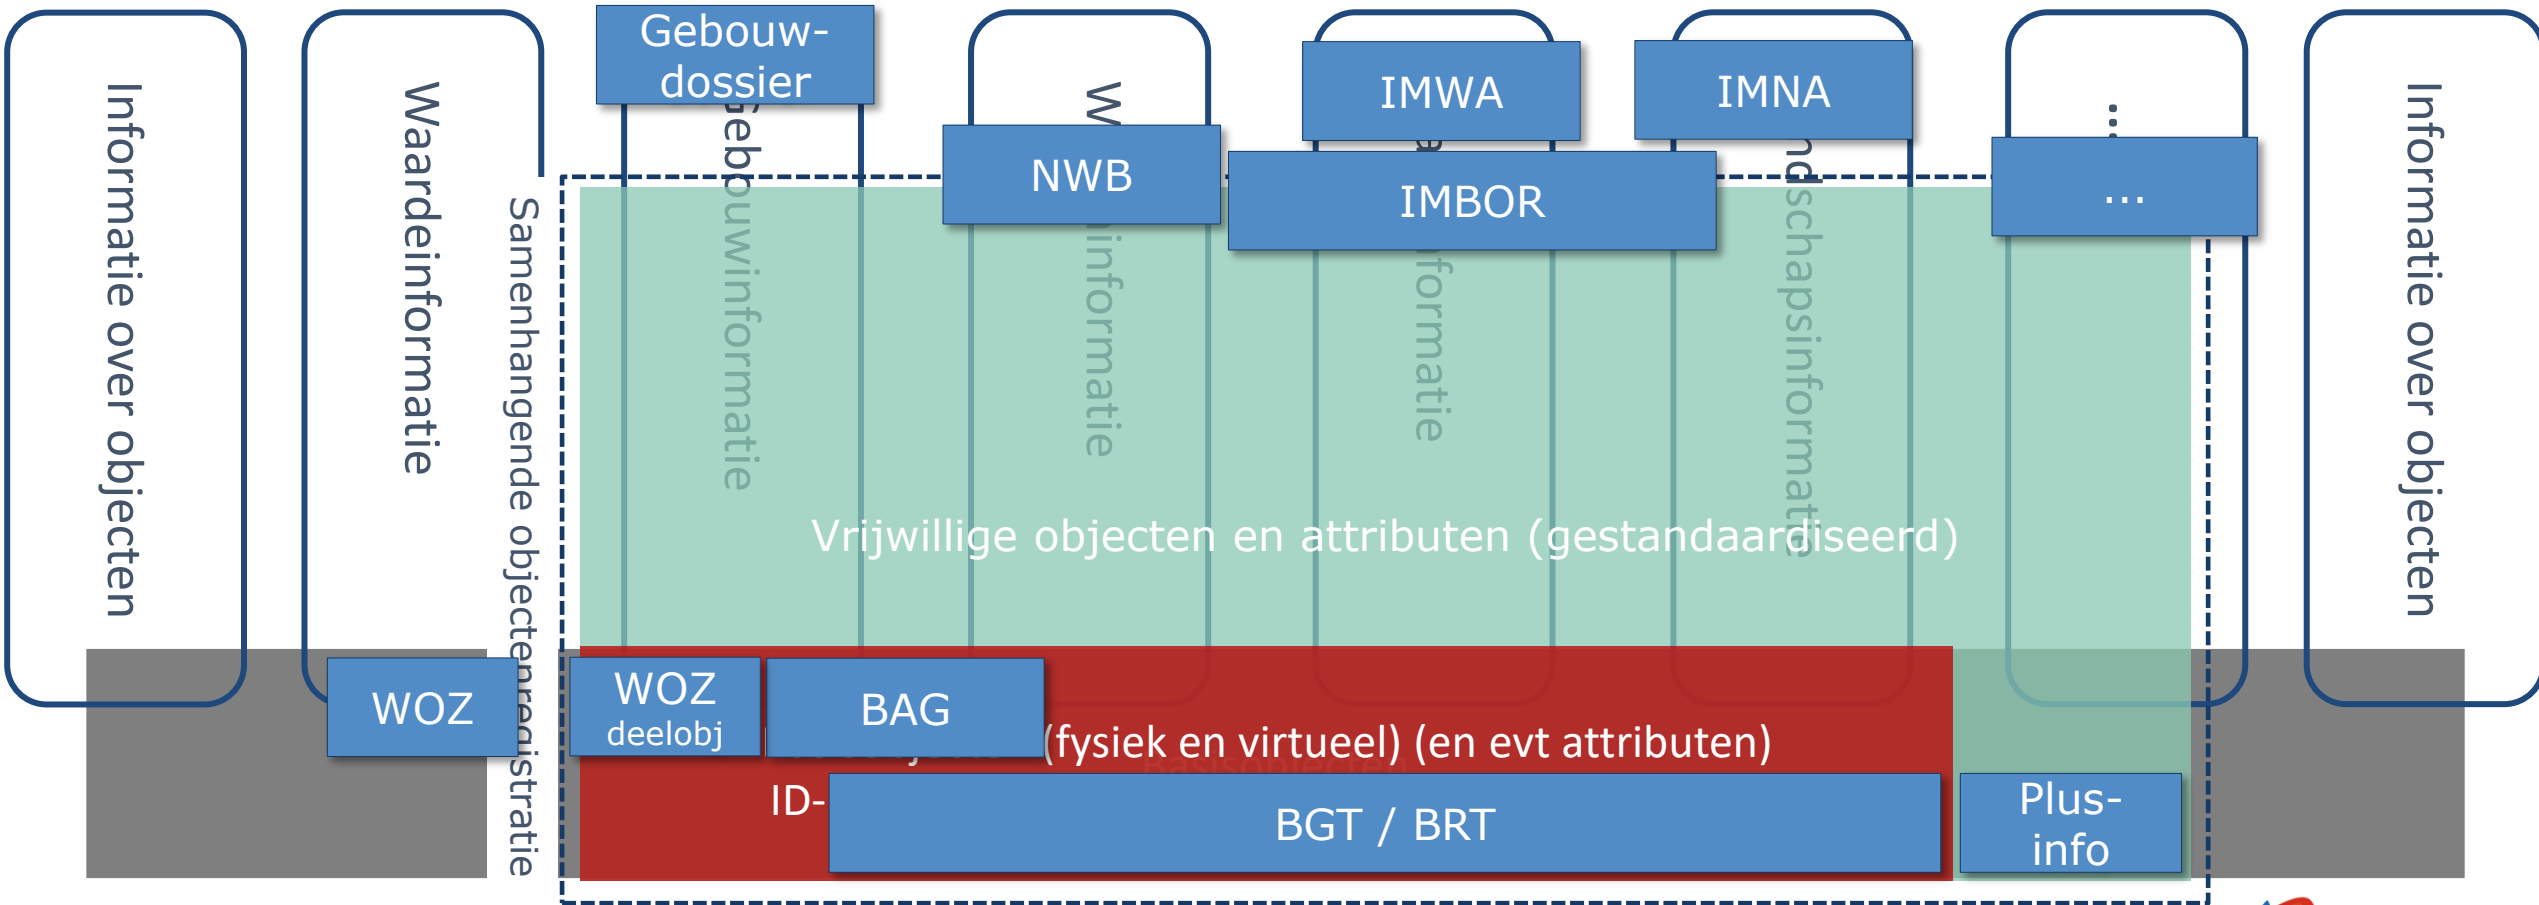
Informatie over objecten

Waardeinformatie

Samenhangende objectenregistratie

Gebouw-dossier

Gebouwinformatie

NWB

W... informatie

IMWA

IMBOR

...formatie

IMNA

...dschapsinformatie

...

...

Informatie over objecten

Vrijwillige objecten en attributen (gestandaardiseerd)

WOZ

WOZ deelobj

BAG

(fysiek en virtueel) (en evt attributen)

ID-

BGT / BRT

Plus-info